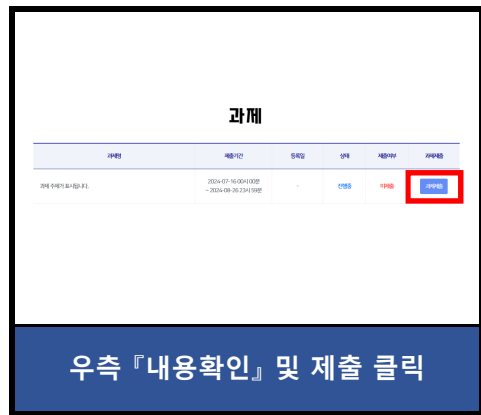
과제

| 과제명 | 제출기간 | 등록일 | 상태 | 제출여부 | 과제제출 |
|---|---|---|---|---|---|
| 과제 주제가 표시됩니다. | 2024-07-16 00시00분 ~ 2024-08-26 23시 59분 | - | 진행중 | 미제출 | 과제제출 |

우측『내용확인』및 제출 클릭